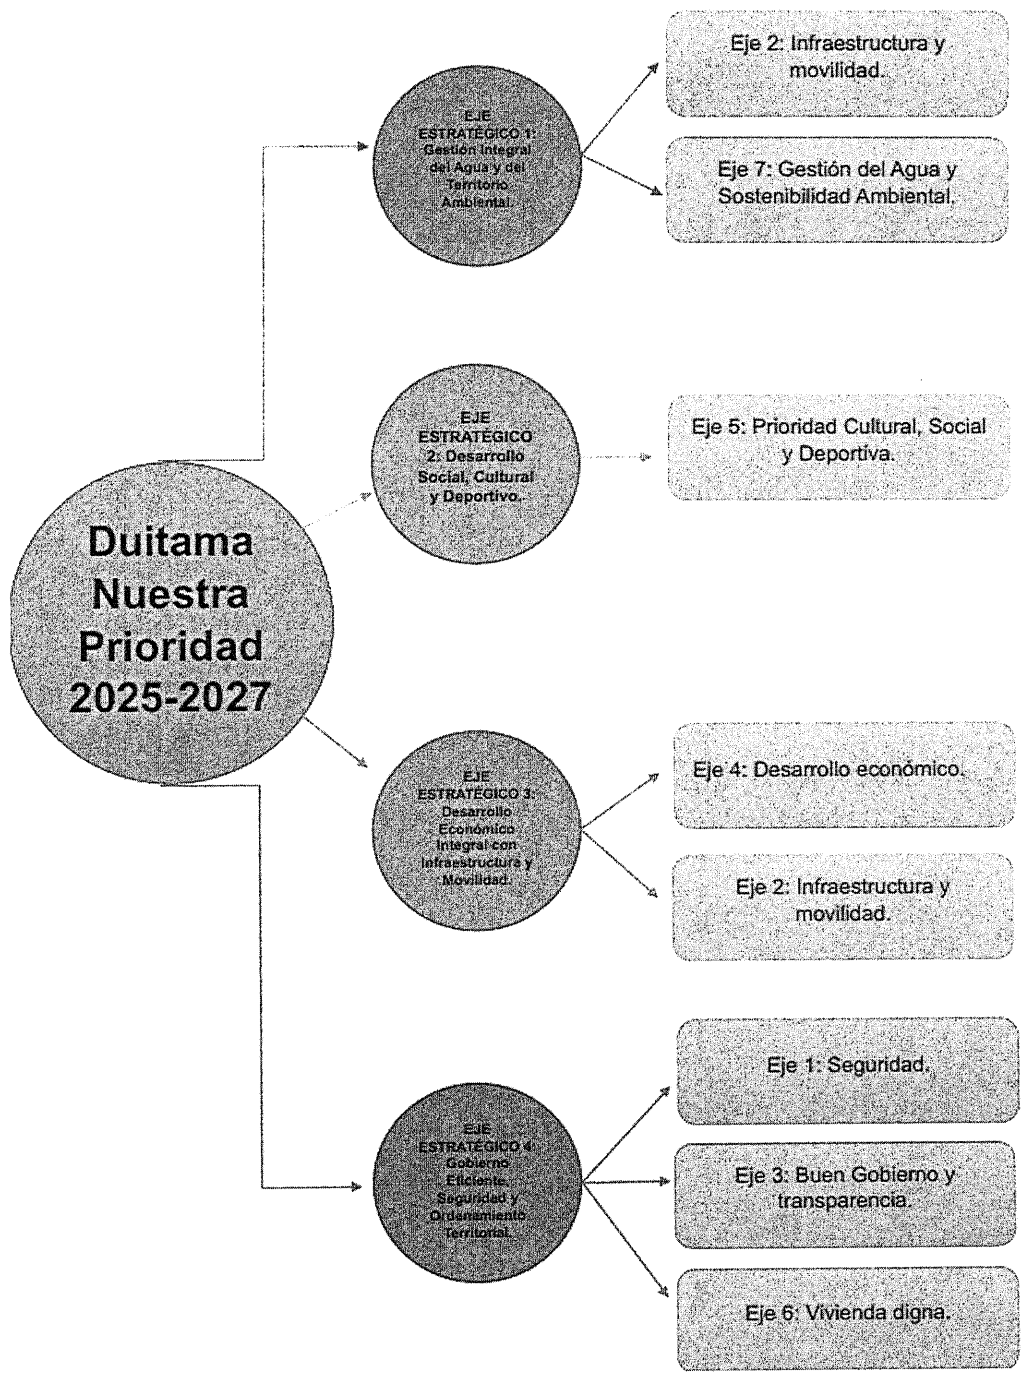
Duitama Nuestra Prioridad 2025-2027

EJE ESTRATÉGICO 1: Gestión Integral del Agua y del Territorio Ambiental.

Eje 2: Infraestructura y movilidad.

Eje 7: Gestión del Agua y Sostenibilidad Ambiental.

EJE ESTRATÉGICO 2: Desarrollo Social, Cultural y Deportivo.

Eje 5: Prioridad Cultural, Social y Deportiva.

EJE ESTRATÉGICO 3: Desarrollo Económico Integral con Infraestructura y Movilidad.

Eje 4: Desarrollo económico.

Eje 2: Infraestructura y movilidad.

EJE ESTRATÉGICO 4: Gobierno Eficiente, Seguridad y Ordenamiento territorial.

Eje 1: Seguridad.

Eje 3: Buen Gobierno y transparencia.

Eje 6: Vivienda digna.